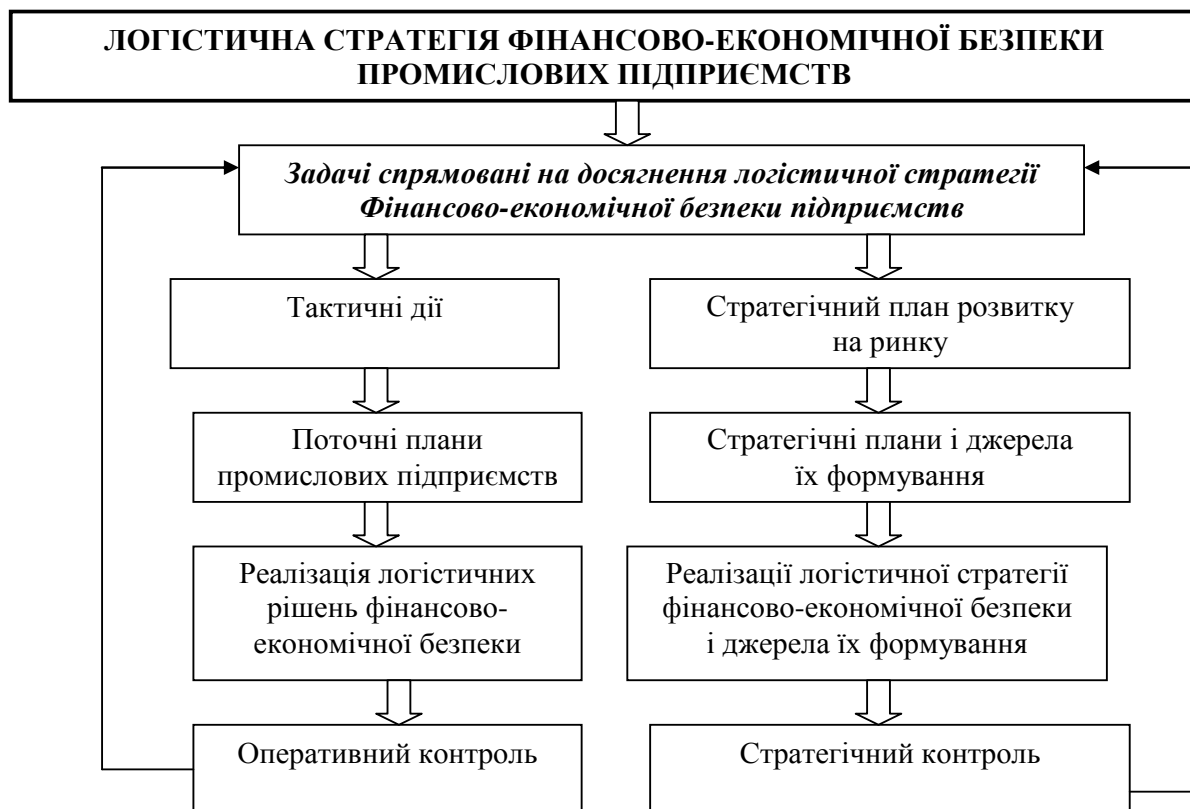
ЛОГІСТИЧНА СТРАТЕГІЯ ФІНАНСОВО-ЕКОНОМІЧНОЇ БЕЗПЕКИ ПРОМИСЛОВИХ ПІДПРИЄМСТВ

Задачі спрямовані на досягнення логістичної стратегії Фінансово-економічної безпеки підприємств

Тактичні дії

Поточні плани промислових підприємств

Реалізація логістичних рішень фінансово-економічної безпеки

Оперативний контроль

Стратегічний план розвитку на ринку

Стратегічні плани і джерела їх формування

Реалізації логістичної стратегії фінансово-економічної безпеки і джерела їх формування

Стратегічний контроль